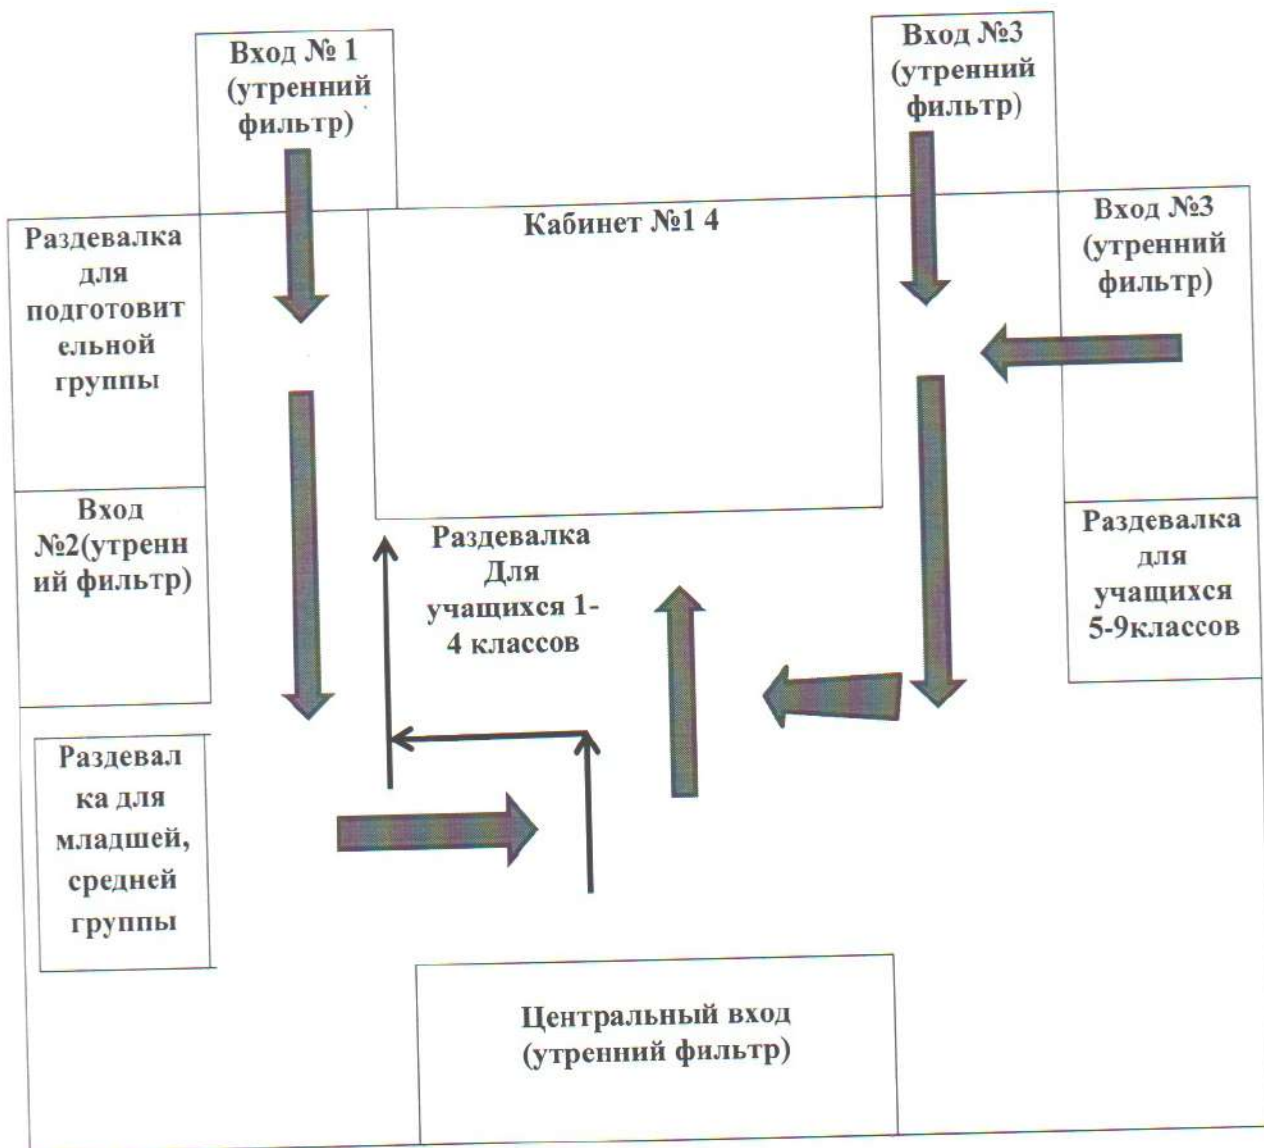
Вход № 1 (утренний фильтр)

Вход №3 (утренний фильтр)

Раздевалка для подготовительной группы

Кабинет №1 4

Вход №3 (утренний фильтр)

Вход №2(утренний фильтр)

Раздевалка Для учащихся 1-4 классов

Раздевалка для учащихся 5-9классов

Раздевалка для младшей, средней группы

Центральный вход (утренний фильтр)